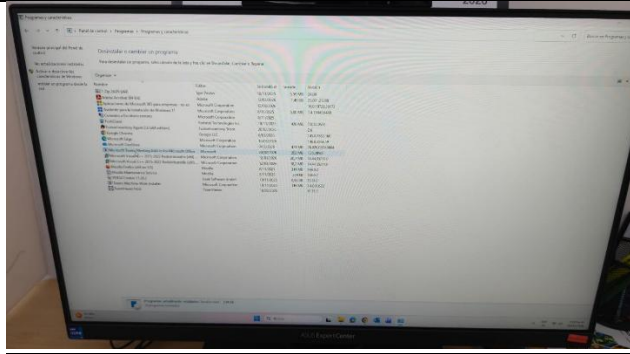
Programas y características

Panel de control > Programas > Programas y características

Ventana principal del Panel de control

Ver actualizaciones instaladas

Activar o desactivar las características de Windows

Instalar un programa desde la red

Desinstalar o cambiar un programa

Para desinstalar un programa, selecciónelo en la lista y después haga clic en Desinstalar, Cambiar o Reparar.

Organizar

Nombre

Editor

Instalado el

Tamaño

Versión

Buscar en Programas

ASUS ExpertCenter